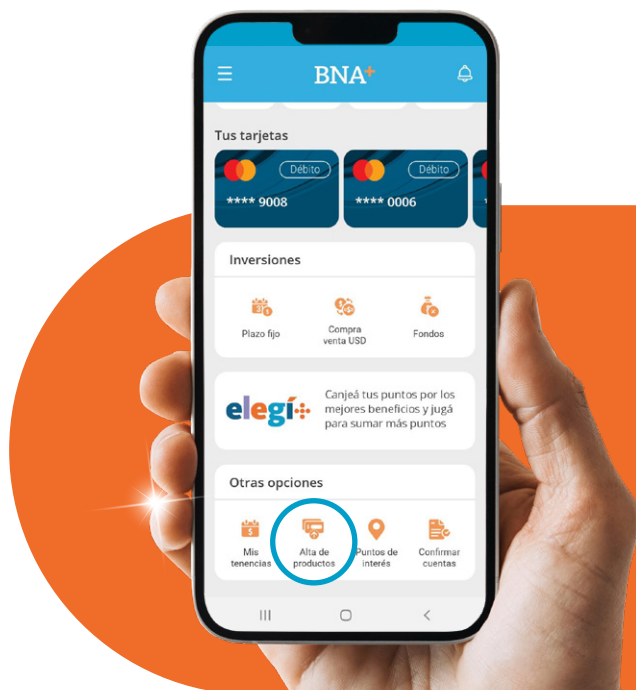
BNA+

Tus tarjetas

Débito
**** 9008

Débito
**** 0006

Inversiones

Plazo fijo

Compra venta USD

Fondos

elegí

Canjeá tus puntos por los mejores beneficios y jugá para sumar más puntos

Otras opciones

Mis tenencias

Alta de productos

Puntos de interés

Confirmar cuentas